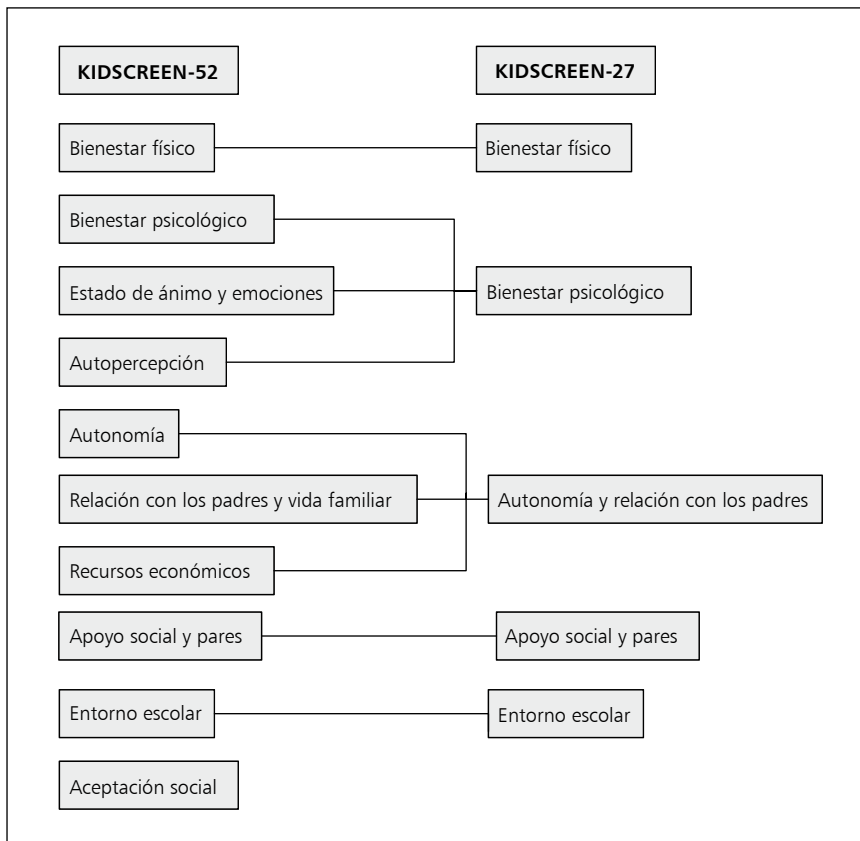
KIDSCREEN-52

KIDSCREEN-27

Bienestar físico

Bienestar físico

Bienestar psicológico

Estado de ánimo y emociones

Bienestar psicológico

Autopercepción

Autonomía

Relación con los padres y vida familiar

Autonomía y relación con los padres

Recursos económicos

Apoyo social y pares

Apoyo social y pares

Entorno escolar

Entorno escolar

Aceptación social